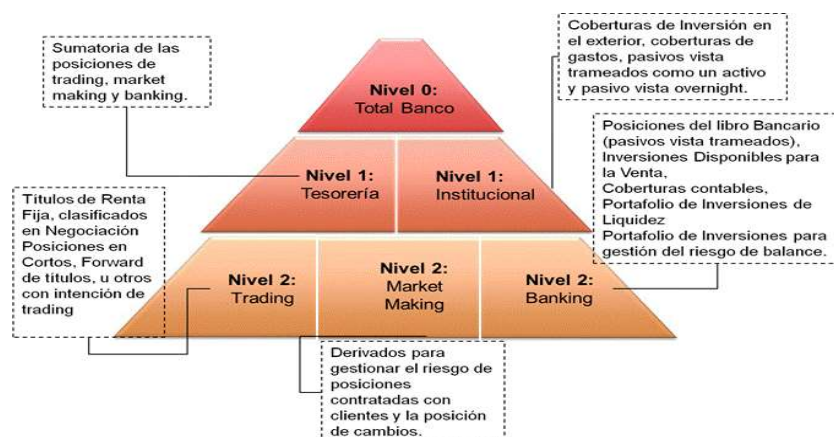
Sumatoria de las posiciones de trading, market making y banking.

Coberturas de Inversión en el exterior, coberturas de gastos, pasivos vista trameados como un activo y pasivo vista overnight.

Nivel 0:
Total Banco

Posiciones del libro Bancario (pasivos vista trameados), Inversiones Disponibles para la Venta, Coberturas contables, Portafolio de Inversiones de Liquidez Portafolio de Inversiones para gestión del riesgo de balance.

Nivel 1:
Tesorería

Nivel 1:
Institucional

Títulos de Renta Fija, clasificados en Negociación Posiciones en Cortos, Forward de títulos, u otros con intención de trading

Nivel 2:
Trading

Nivel 2:
Market Making

Nivel 2:
Banking

Derivados para gestionar el riesgo de posiciones contratadas con clientes y la posición de cambios.